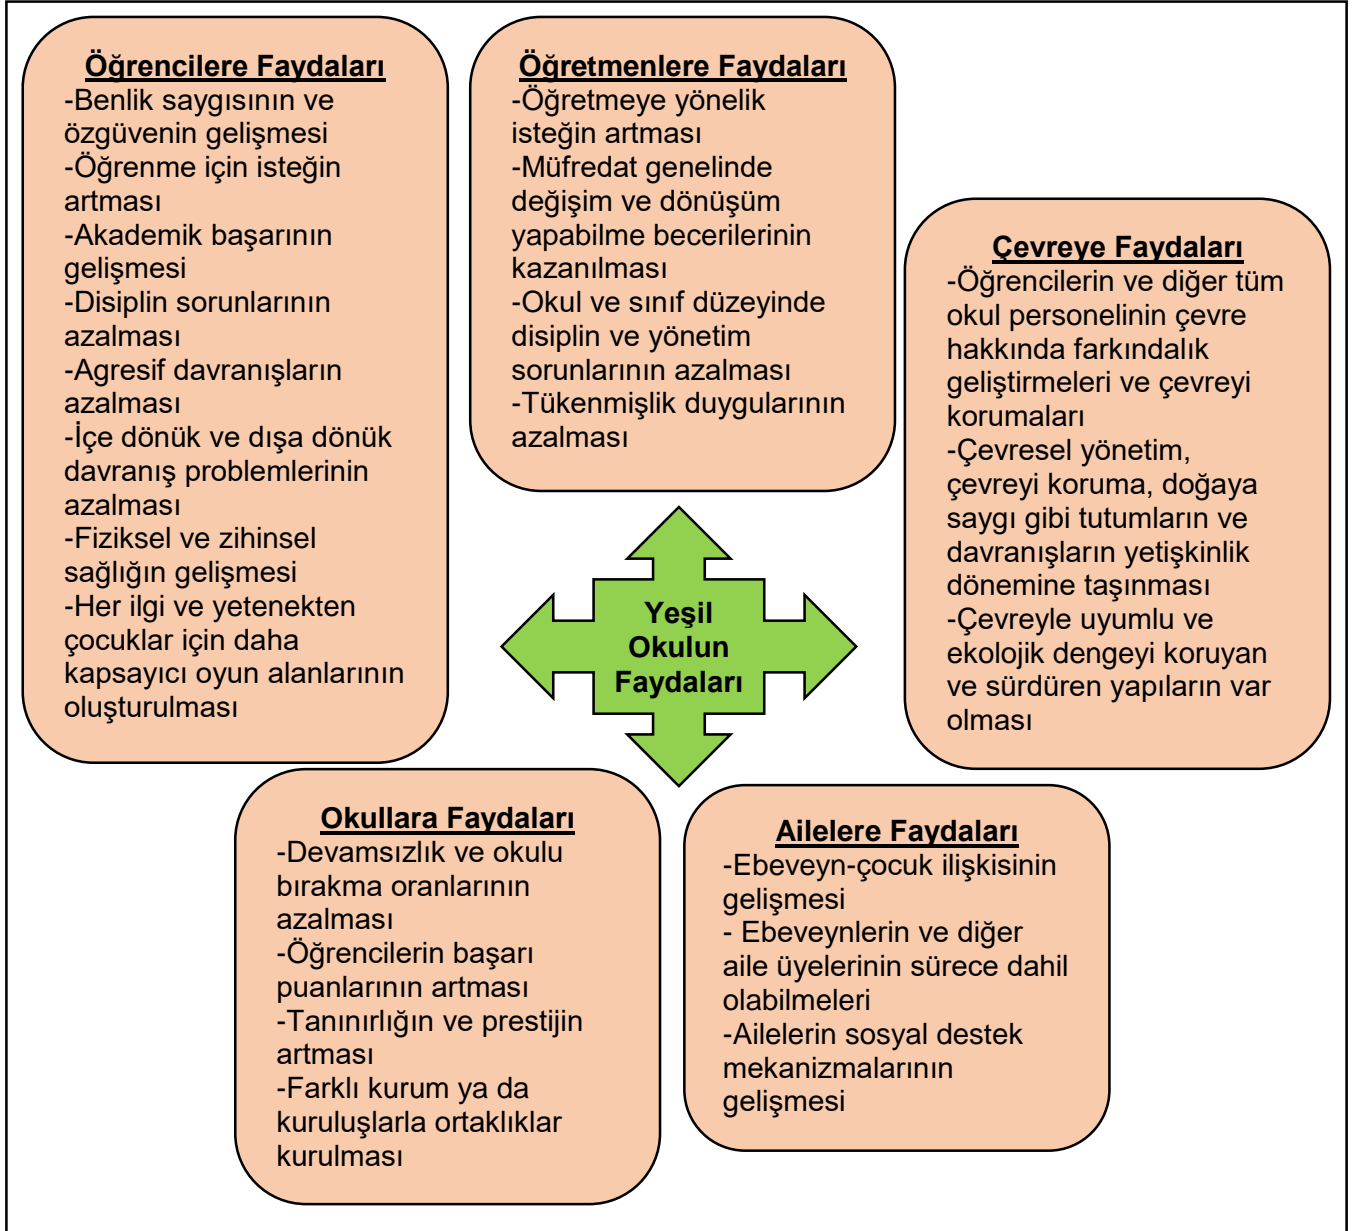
Öğrencilere Faydaları
-Benlik saygısının ve özgüvenin gelişmesi
-Öğrenme için isteğin artması
-Akademik başarının gelişmesi
-Disiplin sorunlarının azalması
-Agresif davranışların azalması
-İçe dönük ve dışa dönük davranış problemlerinin azalması
-Fiziksel ve zihinsel sağlığın gelişmesi
-Her ilgi ve yetenekten çocuklar için daha kapsayıcı oyun alanlarının oluşturulması

Öğretmenlere Faydaları
-Öğretmeye yönelik isteğin artması
-Müfredat genelinde değişim ve dönüşüm yapabilme becerilerinin kazanılması
-Okul ve sınıf düzeyinde disiplin ve yönetim sorunlarının azalması
-Tükenmişlik duygularının azalması

Çevreye Faydaları
-Öğrencilerin ve diğer tüm okul personelinin çevre hakkında farkındalık geliştirmeleri ve çevreyi korumaları
-Çevresel yönetim, çevreyi koruma, doğaya saygı gibi tutumların ve davranışların yetişkinlik dönemine taşınması
-Çevreyle uyumlu ve ekolojik dengeyi koruyan ve sürdüren yapıların var olması

Yeşil Okulun Faydaları

Okullara Faydaları
-Devamsızlık ve okulu bırakma oranlarının azalması
-Öğrencilerin başarı puanlarının artması
-Tanınırlığın ve prestijin artması
-Farklı kurum ya da kuruluşlarla ortaklıklar kurulması

Ailelere Faydaları
-Ebeveyn-çocuk ilişkisinin gelişmesi
- Ebeveynlerin ve diğer aile üyelerinin sürece dahil olabilmeleri
-Ailelerin sosyal destek mekanizmalarının gelişmesi